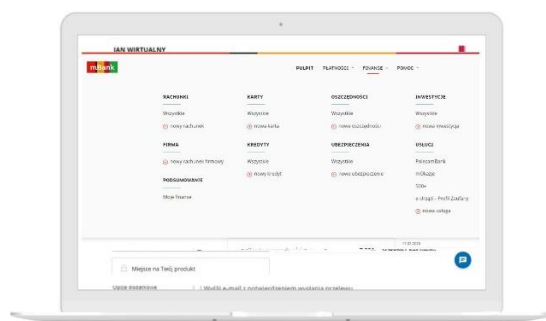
JAN WIRTUALNY

mBank

PULPIT PŁATNOŚCI FINANSE POMOC

RACHUNKI
Wszystkie
nowy rachunek

KARTY
Wszystkie
nowa karta

OSZCZĘDNOŚCI
Wszystkie
nowe oszczędności

INWESTYCJE
Wszystkie
nowa inwestycja

FIRMA
nowy rachunek firmowy

KREDYTY
Wszystkie
nowy kredyt

UBEZPIECZENIA
Wszystkie
nowe ubezpieczenie

USŁUGI
PolecamBank
mOkazje
500+
e-długi - Profil Zaufany
nowa usługa

PODSUMOWANIE
Moje finanse

Miejsce na Twój produkt

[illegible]